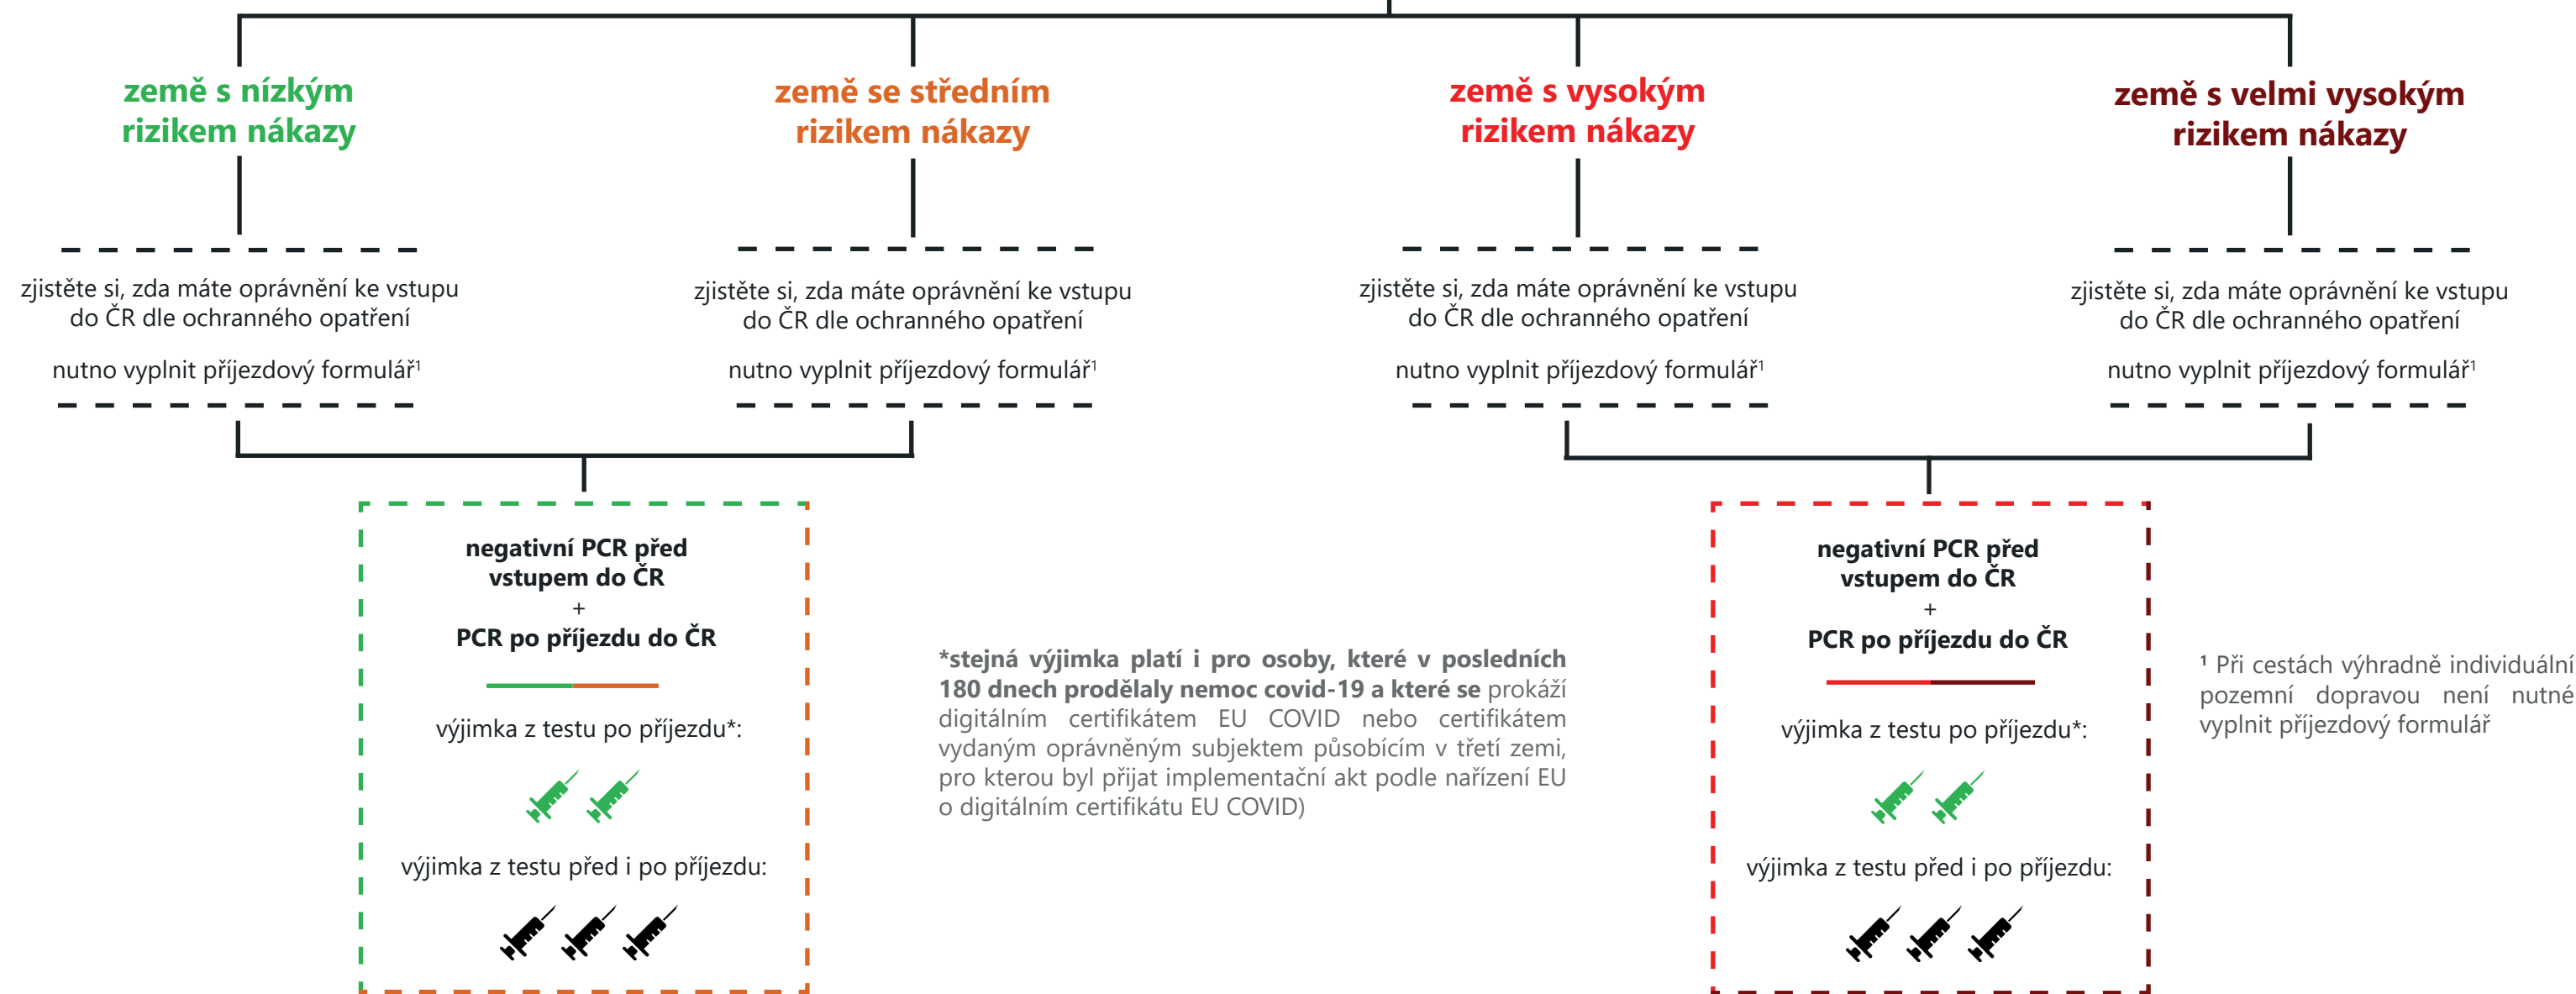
země s nízkým rizikem nákazy

země se středním rizikem nákazy

země s vysokým rizikem nákazy

země s velmi vysokým rizikem nákazy

zjistěte si, zda máte oprávnění ke vstupu do ČR dle ochranného opatření

nutno vyplnit příjezdový formulář¹

zjistěte si, zda máte oprávnění ke vstupu do ČR dle ochranného opatření

nutno vyplnit příjezdový formulář¹

zjistěte si, zda máte oprávnění ke vstupu do ČR dle ochranného opatření

nutno vyplnit příjezdový formulář¹

zjistěte si, zda máte oprávnění ke vstupu do ČR dle ochranného opatření

nutno vyplnit příjezdový formulář¹

negativní PCR před vstupem do ČR
+
PCR po příjezdu do ČR

výjimka z testu po příjezdu*:

výjimka z testu před i po příjezdu:

*stejná výjimka platí i pro osoby, které v posledních 180 dnech prodělaly nemoc covid-19 a které se prokáží digitálním certifikátem EU COVID nebo certifikátem vydaným oprávněným subjektem působícím v třetí zemi, pro kterou byl přijat implementační akt podle nařízení EU o digitálním certifikátu EU COVID)

negativní PCR před vstupem do ČR
+
PCR po příjezdu do ČR

výjimka z testu po příjezdu*:

výjimka z testu před i po příjezdu:

¹ Při cestách výhradně individuální pozemní dopravou není nutné vyplnit příjezdový formulář